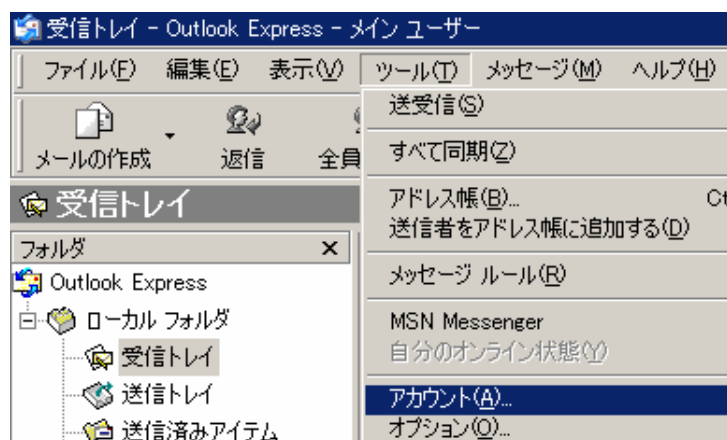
受信トレイ - Outlook Express - メイン ユーザー

ファイル(F) 編集(E) 表示(V) ツール(T) メッセージ(M) ヘルプ(H)

メールの作成 返信 全員

受信トレイ

フォルダ ×

Outlook Express

ローカル フォルダ

受信トレイ

送信トレイ

送信済みアイテム

送受信(S)

すべて同期(Z)

アドレス帳(B)... Ct

送信者をアドレス帳に追加する(D)

メッセージ ルール(R)

MSN Messenger

自分のオンライン状態(Y)

アカウント(A)...

オプション(O)...